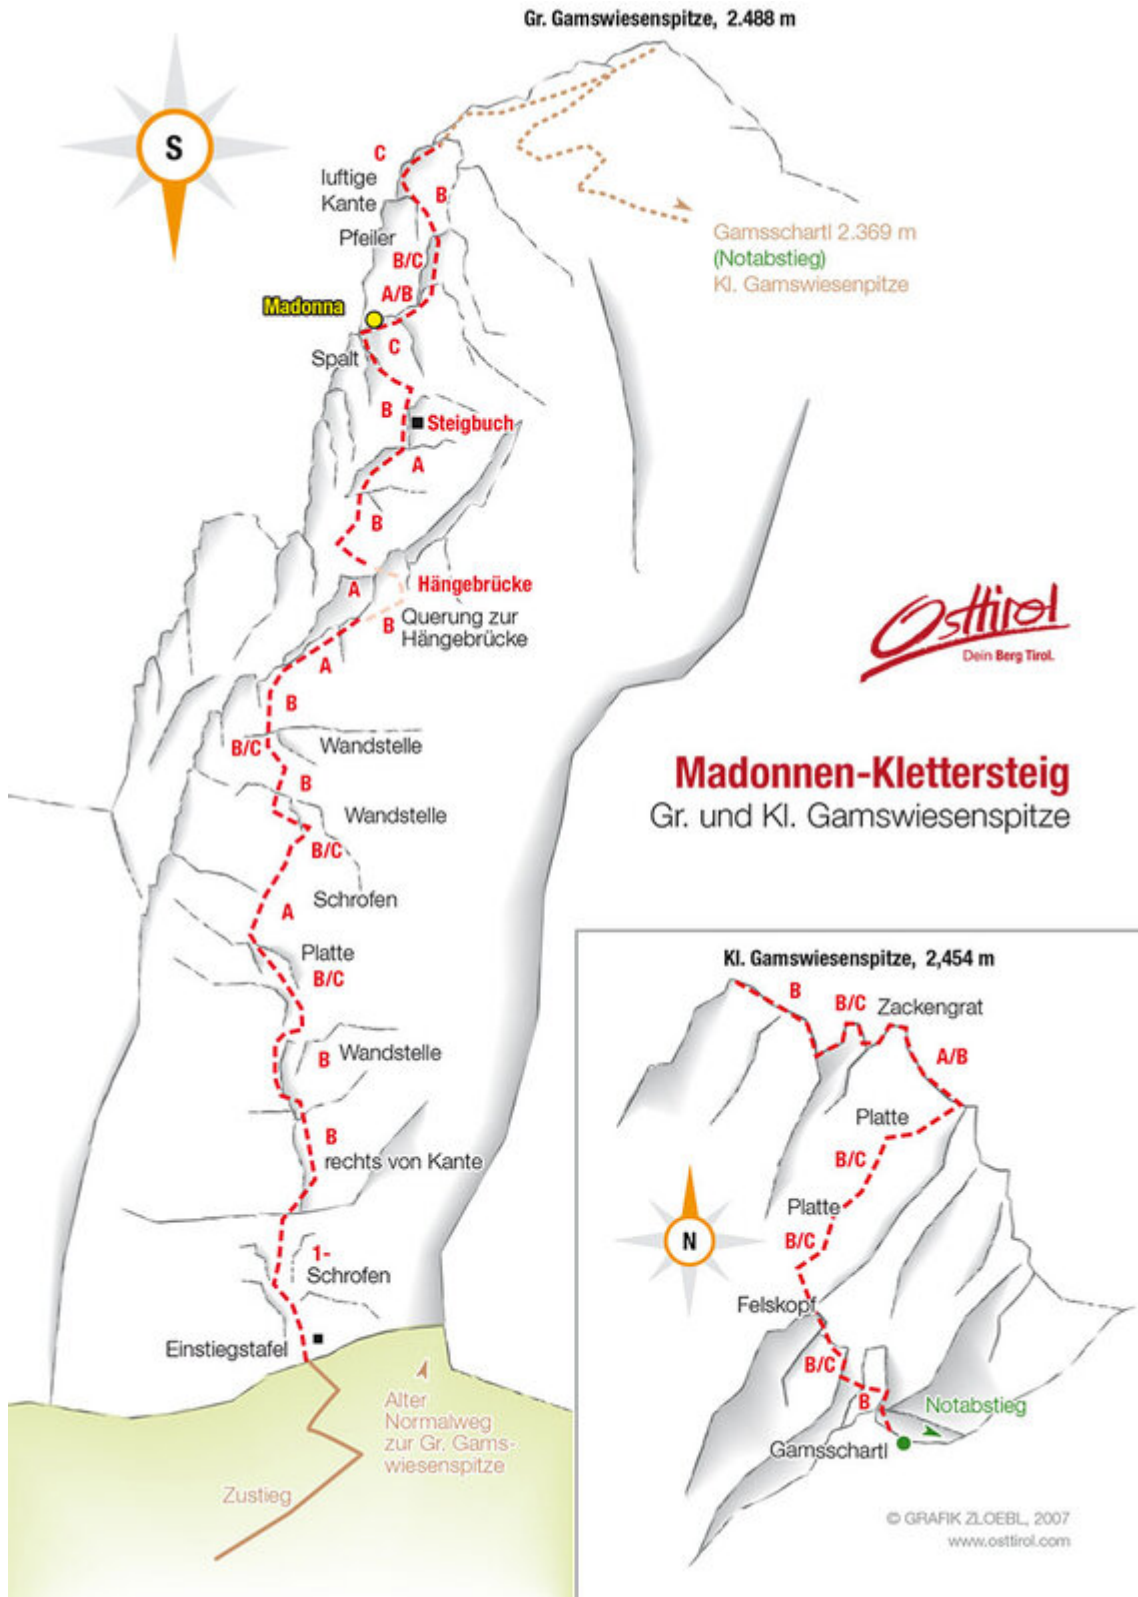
Gr. Gamswiesenspitze, 2.488 m

S

C
luftige Kante
B
Pfeiler
B/C
A/B
Madonna
Spalt
C
B
Steigbuch
A
B
Hängebrücke
A
B
Querung zur Hängebrücke
A
B
B/C
Wandstelle
B
Wandstelle
B/C
Schrofen
A
Platte
B/C
B
Wandstelle
B
rechts von Kante
1-
Schrofen
Einstiegstafel
Alter Normalweg zur Gr. Gamswiesenspitze
Zustieg

Gamsschartl 2.369 m
(Notabstieg)
Kl. Gamswiesenpitze

Osttirol
Dein Berg Tirol.

Madonnen-Klettersteig
Gr. und Kl. Gamswiesenspitze

Kl. Gamswiesenspitze, 2,454 m
B
B/C
Zackengrat
A/B
Platte
B/C
Platte
N
B/C
Felskopf
B/C
B
Notabstieg
Gamsschartl

© GRAFIK ZLOEBL, 2007
www.osttirol.com